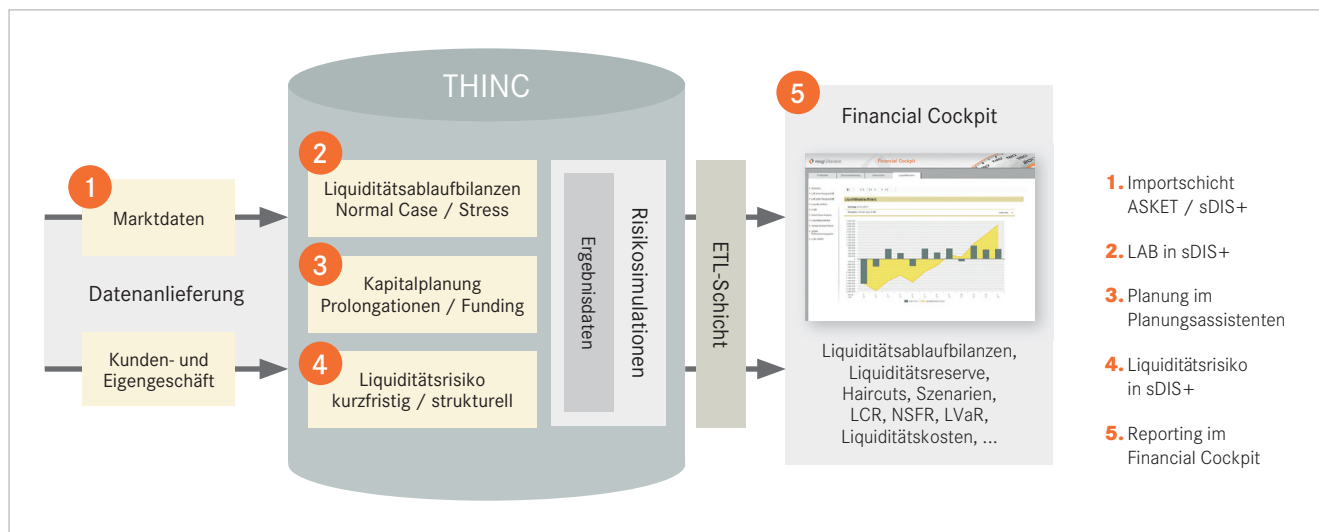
THINC

1
Marktdaten

Datenanlieferung

Kunden- und Eigengeschäft

2
Liquiditätsablaufbilanzen Normal Case / Stress

3
Kapitalplanung Prolongationen / Funding

4
Liquiditätsrisiko kurzfristig / strukturell

Ergebnisdaten

Risikosimulationen

ETL-Schicht

5
Financial Cockpit

Financial Cockpit

Liquiditätsablaufbilanzen, Liquiditätsreserve, Haircuts, Szenarien, LCR, NSFR, LVaR, Liquiditätskosten, ...

1. Importschicht ASKET / sDIS+

2. LAB in sDIS+

3. Planung im Planungsassistenten

4. Liquiditätsrisiko in sDIS+

5. Reporting im Financial Cockpit